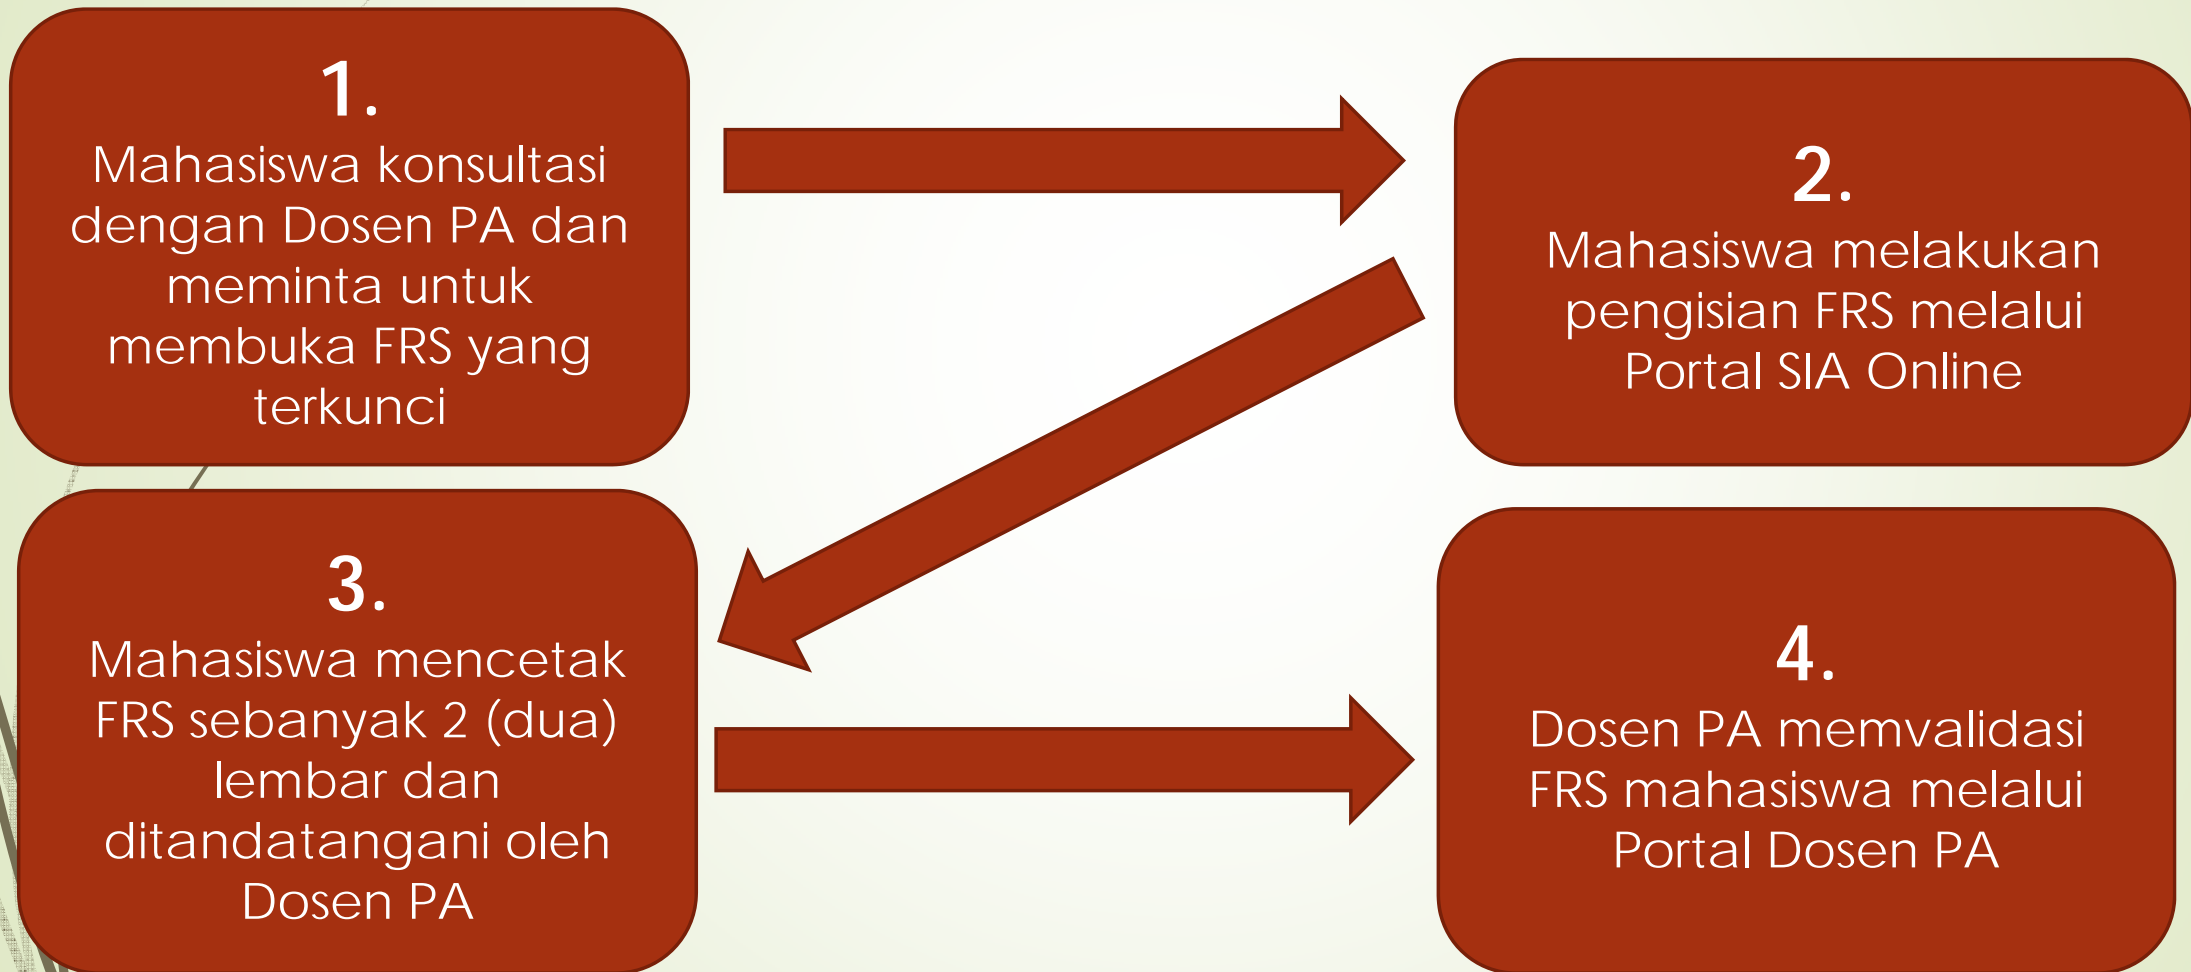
1.
Mahasiswa konsultasi dengan Dosen PA dan meminta untuk membuka FRS yang terkunci

2.
Mahasiswa melakukan pengisian FRS melalui Portal SIA Online

3.
Mahasiswa mencetak FRS sebanyak 2 (dua) lembar dan ditandatangani oleh Dosen PA

4.
Dosen PA memvalidasi FRS mahasiswa melalui Portal Dosen PA